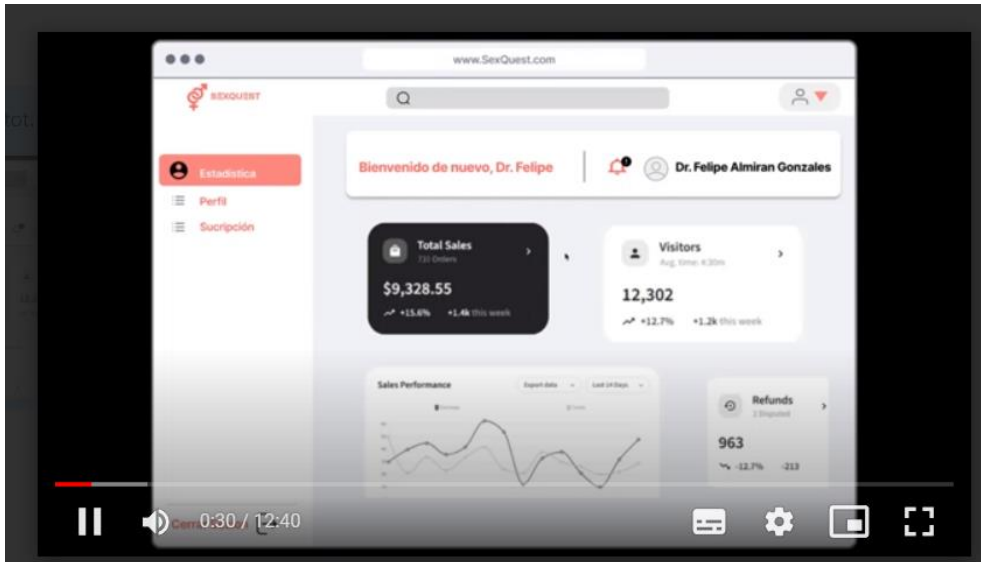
www.SexQuest.com

SEXQUEST

Estadística
Perfil
Sucripción

Bienvenido de nuevo, Dr. Felipe

Dr. Felipe Almiran Gonzales

Total Sales
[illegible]
$9,328.55
+15.6% +1.4k this week

Visitors
Avg. time: 4:30m
12,302
+12.7% +1.2k this week

Sales Performance
Export data
Last 14 Days

Refunds
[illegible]
963
-12.7% -213

Cerr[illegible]

0:30 / 12:40